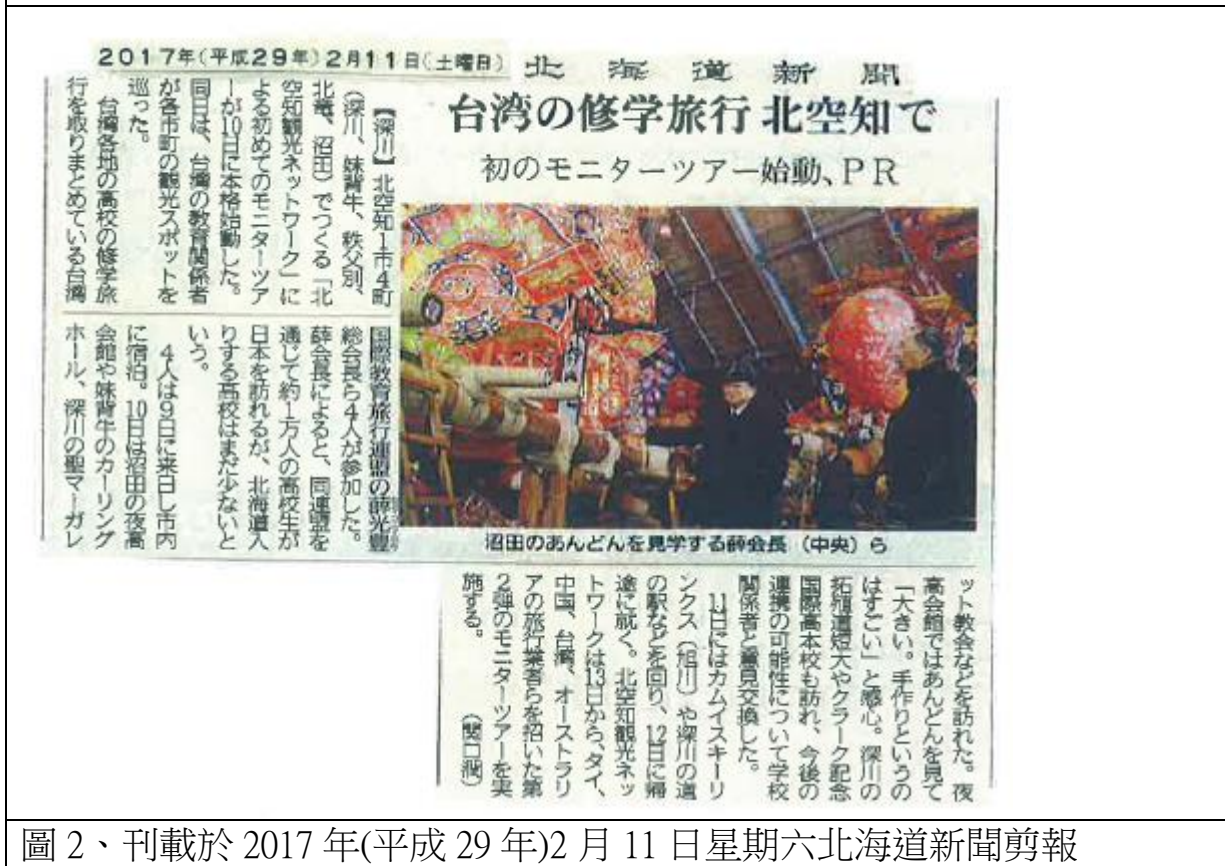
2017年(平成29年)2月11日(土曜日) 北海道新聞

台湾の修学旅行 北空知で

初のモニターツアー始動、PR

【深川】北空知1市4町(深川、妹背牛、秩父別、北竜、沼田)でつくる「北空知観光ネットワーク」による初めてのモニターツアーが10日に本格始動した。同日は、台湾の教育関係者が各市町の観光スポットを巡った。

台湾各地の高校の修学旅行を取りまとめている台湾国際教育旅行連盟の薛光豊総会長ら4人が参加した。薛会長によると、同連盟を通じて約1万人の高校生が日本を訪れるが、北海道入りする高校はまだ少ないという。

4人は9日に来日し市内に宿泊。10日は沼田の夜高会館や妹背牛のカーリングホール、深川の聖マーガレット教会などを訪れた。夜高会館ではあんどんを見て「大きい。手作りというのはすごい」と感心。深川の拓殖短大やクラーク記念国際高本校も訪れ、今後の連携の可能性について学校関係者と意見交換した。

11日にはカムイスキーリンクス(深川)や深川の道の駅などを回り、12日に帰途に就く。北空知観光ネットワークは13日から、タイ、中国、台湾、オーストラリアの旅行業者らを招いた第2弾のモニターツアーを実施する。 (関口潤)

沼田のあんどんを見学する薛会長(中央)ら

圖 2、刊載於 2017 年(平成 29 年)2 月 11 日星期六北海道新聞剪報